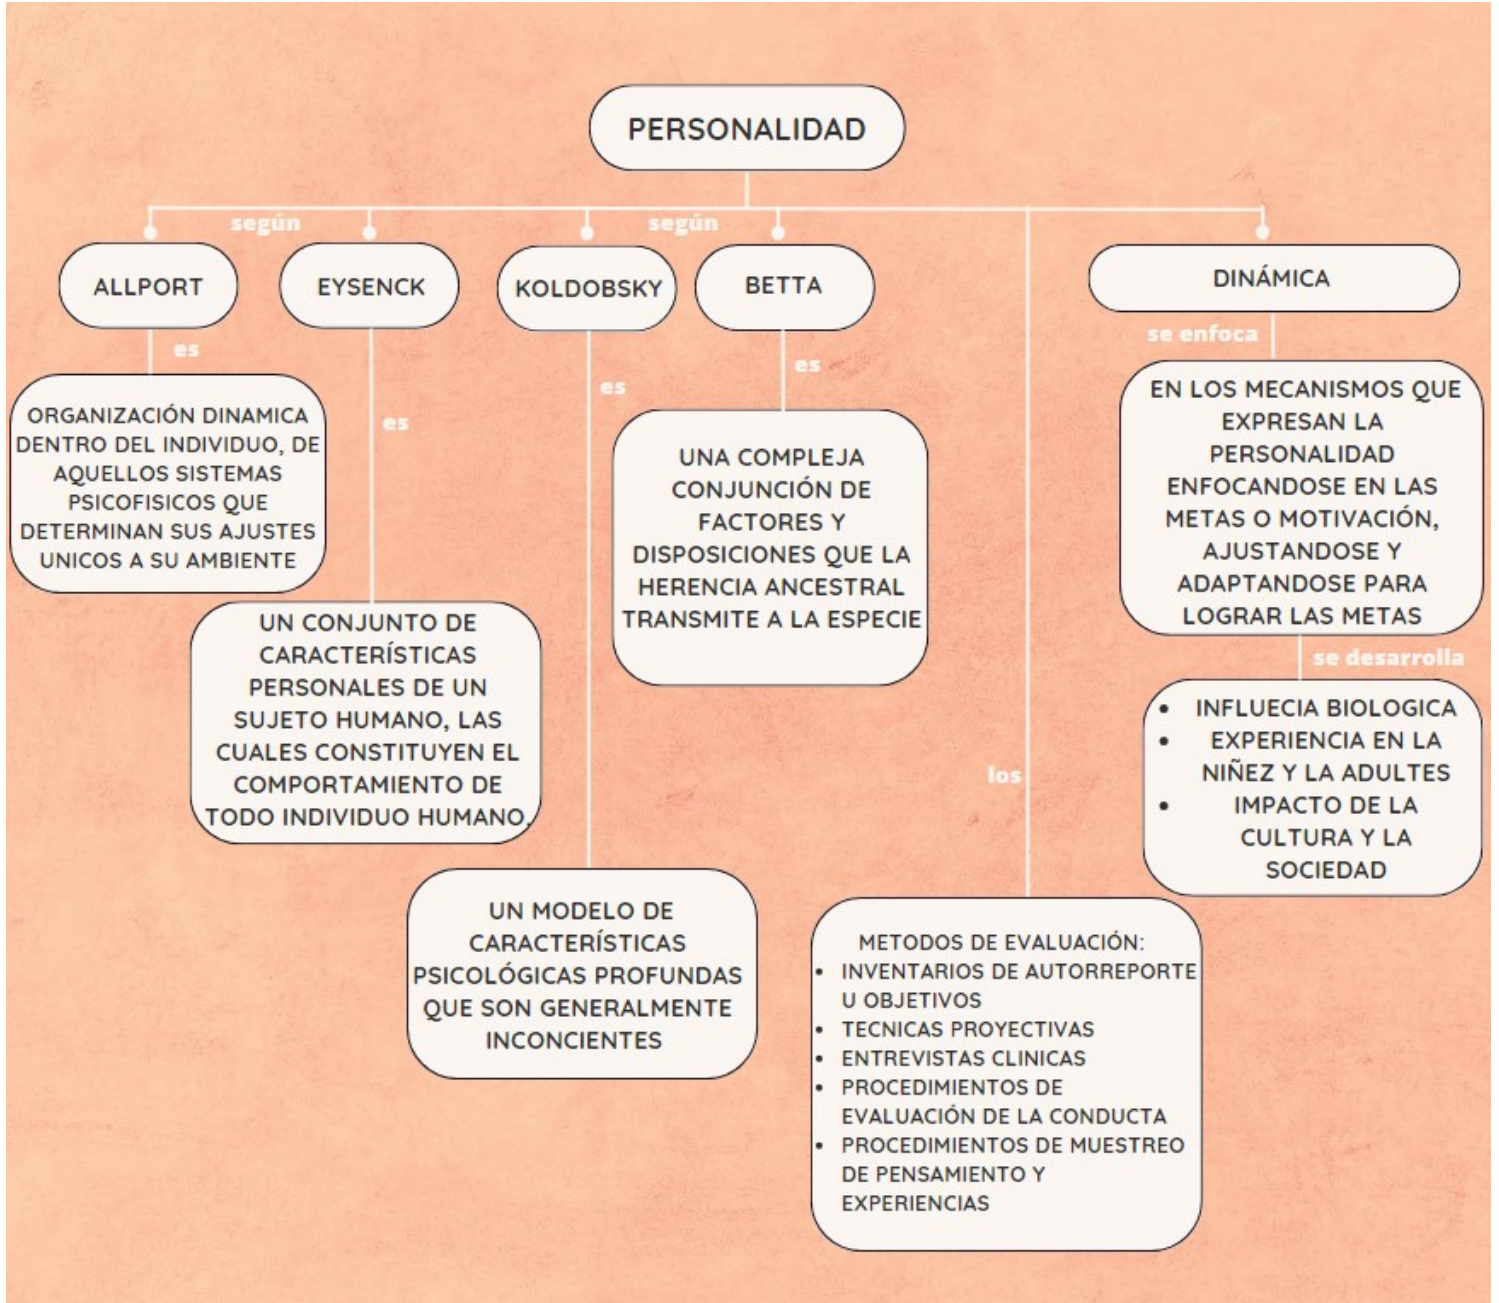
PERSONALIDAD

según

según

ALLPORT

EYSENCK

KOLDOBSKY

BETTA

DINÁMICA

es

ORGANIZACIÓN DINAMICA DENTRO DEL INDIVIDUO, DE AQUELLOS SISTEMAS PSICOFISICOS QUE DETERMINAN SUS AJUSTES UNICOS A SU AMBIENTE

es

UN CONJUNTO DE CARACTERÍSTICAS PERSONALES DE UN SUJETO HUMANO, LAS CUALES CONSTITUYEN EL COMPORTAMIENTO DE TODO INDIVIDUO HUMANO.

es

UN MODELO DE CARACTERÍSTICAS PSICOLÓGICAS PROFUNDAS QUE SON GENERALMENTE INCONCIENTES

es

UNA COMPLEJA CONJUNCIÓN DE FACTORES Y DISPOSICIONES QUE LA HERENCIA ANCESTRAL TRANSMITE A LA ESPECIE

los

METODOS DE EVALUACIÓN:
- INVENTARIOS DE AUTORREPORTE U OBJETIVOS
- TECNICAS PROYECTIVAS
- ENTREVISTAS CLINICAS
- PROCEDIMIENTOS DE EVALUACIÓN DE LA CONDUCTA
- PROCEDIMIENTOS DE MUESTREO DE PENSAMIENTO Y EXPERIENCIAS

se enfoca

EN LOS MECANISMOS QUE EXPRESAN LA PERSONALIDAD ENFOCANDOSE EN LAS METAS O MOTIVACIÓN, AJUSTANDOSE Y ADAPTANDOSE PARA LOGRAR LAS METAS

se desarrolla

- INFLUECIA BIOLOGICA
- EXPERIENCIA EN LA NIÑEZ Y LA ADULTES
- IMPACTO DE LA CULTURA Y LA SOCIEDAD